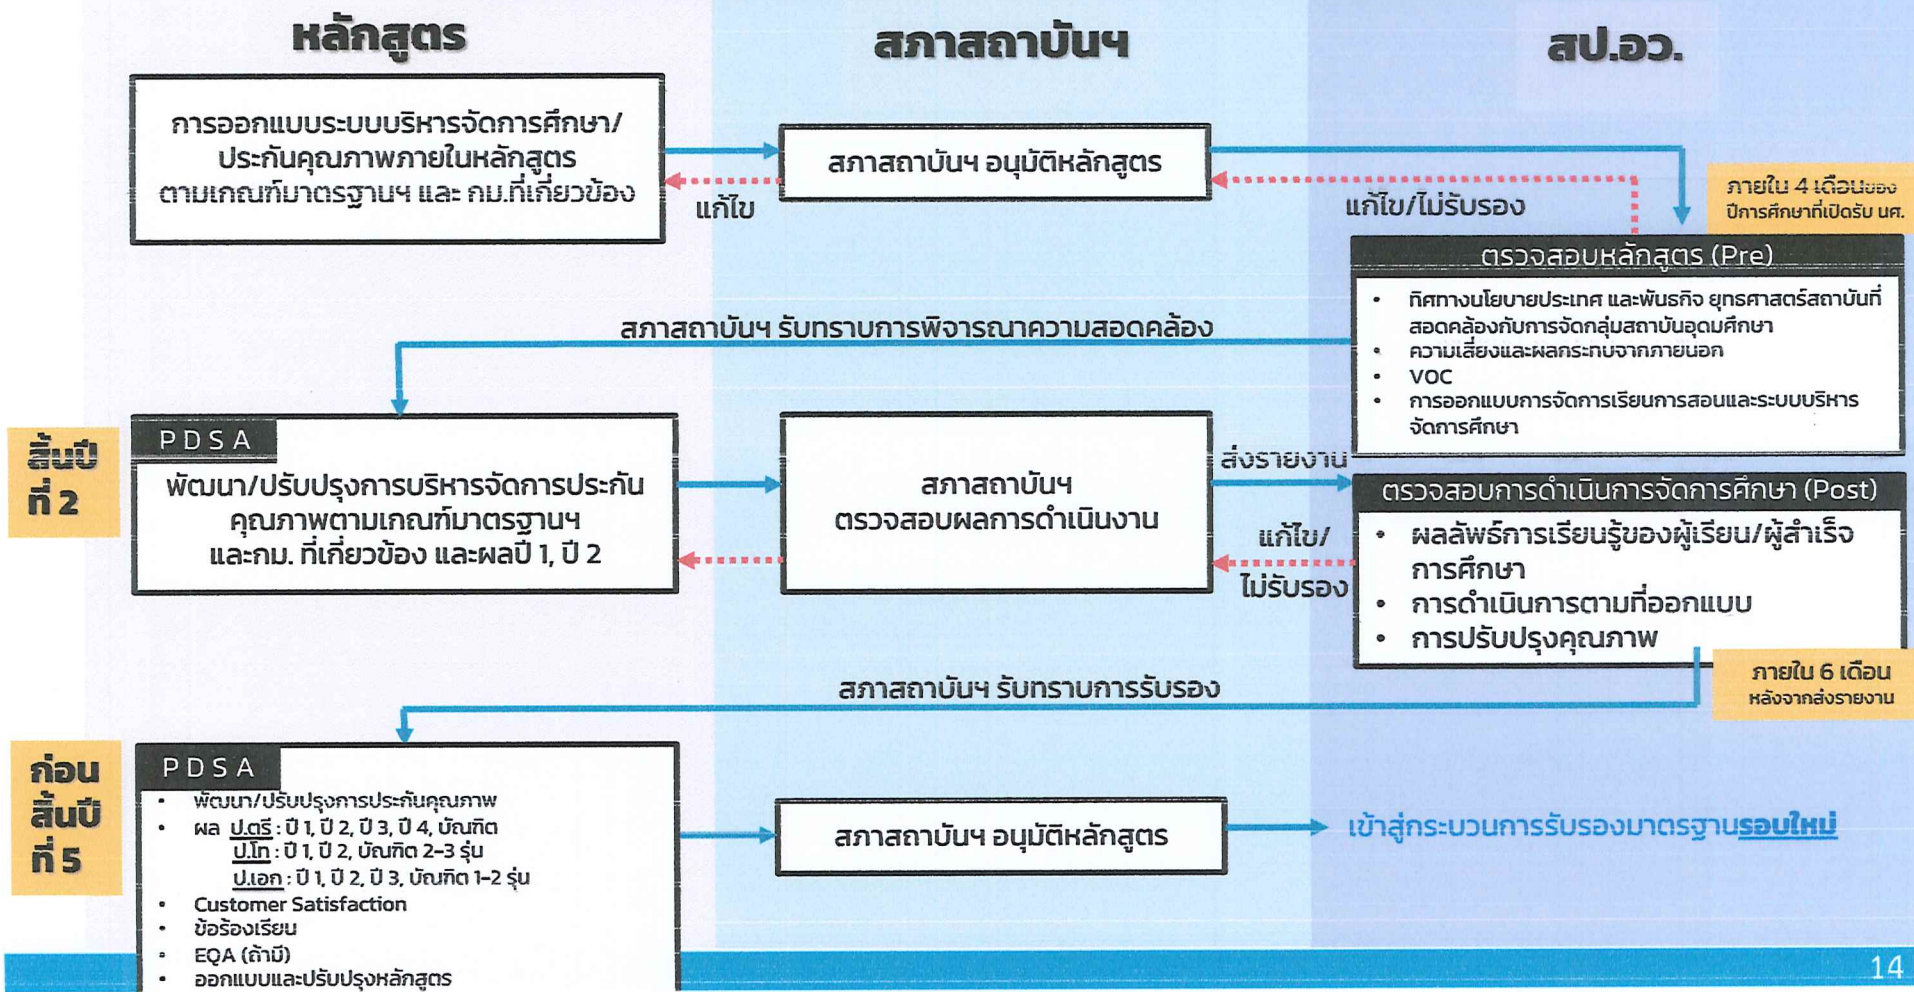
หลักสูตร

สภาสถาบันฯ

สป.อว.

การออกแบบระบบบริหารจัดการศึกษา/ประกันคุณภาพภายในหลักสูตรตามเกณฑ์มาตรฐานฯ และ กม.ที่เกี่ยวข้อง

แก้ไข

สภาสถาบันฯ อนุมัติหลักสูตร

แก้ไข/ไม่รับรอง

ภายใน 4 เดือนของปีการศึกษาที่เปิดรับ นศ.

ตรวจสอบหลักสูตร (Pre)

• ทิศทางนโยบายประเทศ และพันธกิจ ยุทธศาสตร์สถาบันที่สอดคล้องกับการจัดกลุ่มสถาบันอุดมศึกษา
• ความเสี่ยงและผลกระทบจากภายนอก
• VOC
• การออกแบบการจัดการเรียนการสอนและระบบบริหารจัดการศึกษา

สภาสถาบันฯ รับทราบการพิจารณาความสอดคล้อง

สิ้นปีที่ 2

PDSA

พัฒนา/ปรับปรุงการบริหารจัดการประกันคุณภาพตามเกณฑ์มาตรฐานฯ และกม. ที่เกี่ยวข้อง และผลปี 1, ปี 2

สภาสถาบันฯ ตรวจสอบผลการดำเนินงาน

ส่งรายงาน

แก้ไข/ไม่รับรอง

ตรวจสอบการดำเนินการจัดการศึกษา (Post)

• ผลลัพธ์การเรียนรู้ของผู้เรียน/ผู้สำเร็จการศึกษา
• การดำเนินการตามที่ออกแบบ
• การปรับปรุงคุณภาพ

ภายใน 6 เดือน หลังจากส่งรายงาน

สภาสถาบันฯ รับทราบการรับรอง

ก่อนสิ้นปีที่ 5

PDSA

• พัฒนา/ปรับปรุงการประกันคุณภาพ
• ผล ป.ตรี : ปี 1, ปี 2, ปี 3, ปี 4, บัณฑิต
ป.โท : ปี 1, ปี 2, บัณฑิต 2-3 รุ่น
ป.เอก : ปี 1, ปี 2, ปี 3, บัณฑิต 1-2 รุ่น
• Customer Satisfaction
• ข้อร้องเรียน
• EQA (ถ้ามี)
• ออกแบบและปรับปรุงหลักสูตร

สภาสถาบันฯ อนุมัติหลักสูตร

เข้าสู่กระบวนการรับรองมาตรฐานรอบใหม่

14